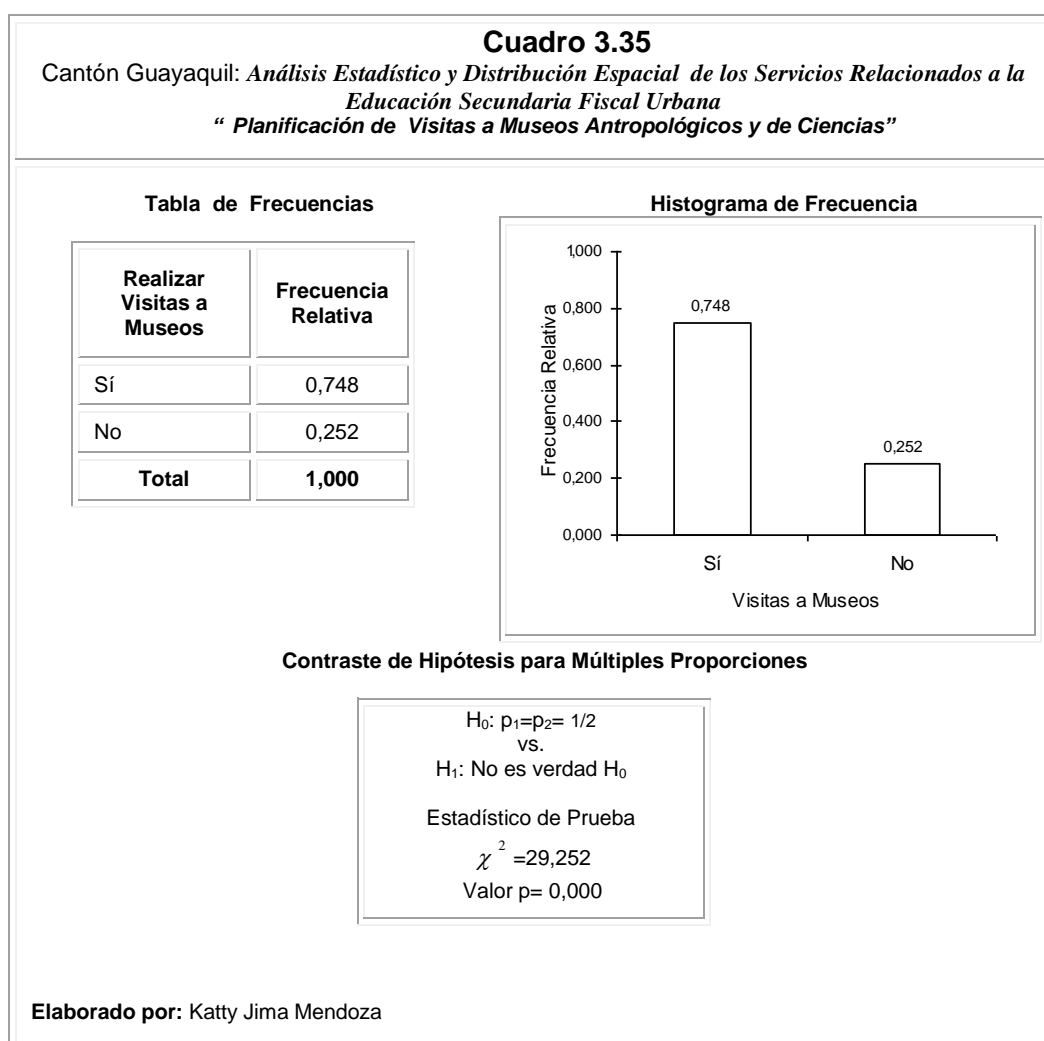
**Cuadro 3.35**

Cantón Guayaquil: *Análisis Estadístico y Distribución Espacial de los Servicios Relacionados a la Educación Secundaria Fiscal Urbana*

*" Planificación de Visitas a Museos Antropológicos y de Ciencias"*

**Tabla de Frecuencias**

| Realizar Visitas a Museos | Frecuencia Relativa |
|---|---|
| Sí | 0,748 |
| No | 0,252 |
| **Total** | **1,000** |

**Histograma de Frecuencia**

1,000
0,800
0,600
0,400
0,200
0,000
Frecuencia Relativa
0,748
0,252
Sí
No
Visitas a Museos

**Contraste de Hipótesis para Múltiples Proporciones**

$H_0$: $p_1=p_2=$ 1/2
vs.
$H_1$: No es verdad $H_0$

Estadístico de Prueba
$\chi^2$ =29,252
Valor p= 0,000

**Elaborado por:** Katty Jima Mendoza